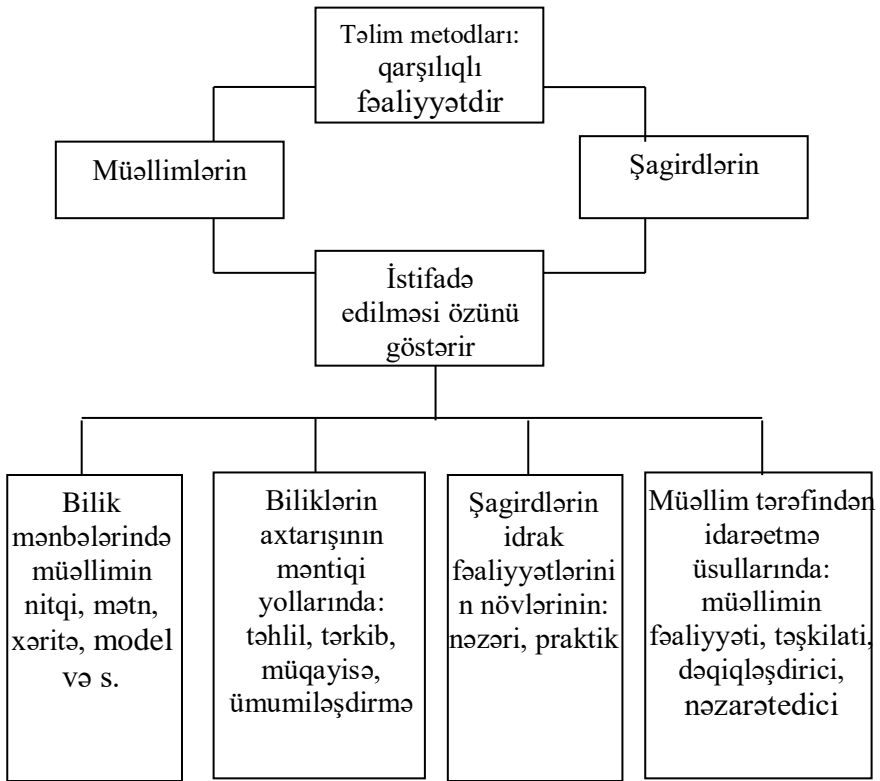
Təlim metodları: qarşılıqlı fəaliyyətdir

Müəllimlərin

Şagirdlərin

İstifadə edilməsi özünü göstərir

Bilik mənbələrində müəllimin nitqi, mətn, xəritə, model və s.

Biliklərin axtarışının məntiqi yollarında: təhlil, tərkib, müqayisə, ümumiləşdirmə

Şagirdlərin idrak fəaliyyətlərinin növlərinin: nəzəri, praktik

Müəllim tərəfindən idarəetmə üsullarında: müəllimin fəaliyyəti, təşkilati, dəqiqləşdirici, nəzarətedici